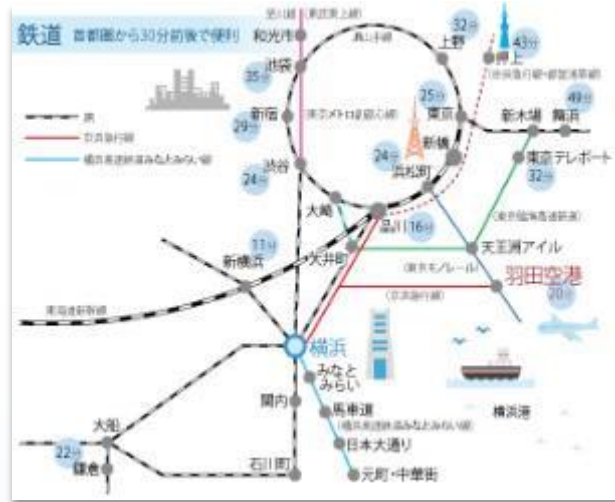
鉄道 首都圏から30分前後で便利

JR
京浜急行線
横浜高速鉄道みなとみらい線

和光市
池袋
新宿
渋谷
上野
押上
東京
新橋
浜松町
新木場
舞浜
東京テレポート
大崎
品川
天王洲アイル
大井町
羽田空港
新横浜
横浜
みなとみらい
関内
馬車道
日本大通り
元町・中華街
石川町
大船
鎌倉
横浜港
東海道新幹線
東京メトロ副都心線
東京モノレール
京浜急行線
東京臨海高速鉄道
山手線
東武東上線
横浜高速鉄道みなとみらい線

35分
29分
24分
32分
43分
25分
24分
49分
32分
16分
11分
20分
22分